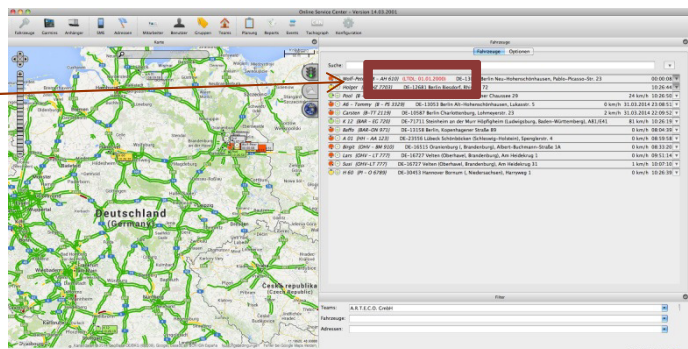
Online Service Center - Version 14.05.2001

Fahrzeuge Garmins Anhänger SMS Adressen Mitarbeiter Benutzer Gruppen Touren Planung Reports Events Tachograph Konfiguration

Karte

Fahrzeuge

Fahrzeuge Optionen

Suche:

Wolf-Peter (B - AH 610) (LTOL 01.01.2008) DE-13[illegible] Berlin Neu-Hohenschönhausen, Pablo-Picasso-Str. 23 00:00:08
Holger (B - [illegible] 7703) DE-12681 Berlin Biesdorf, B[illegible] 72 10:26:44
Pool (B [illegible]) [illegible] Chaussee 29 24 km/h 10:26:50
AB - Tommy (B - PJ 3328) DE-13053 Berlin Alt-Hohenschönhausen, Lukasstr. 5 0 km/h 31.03.2014 23:08:51
Carsten (B - TT 2119) DE-10587 Berlin Charlottenburg, Lohmeyerstr. 23 0 km/h 31.03.2014 22:09:52
K 12 (BAR - EC 720) DE-71711 Steinheim an der Murr Höpfigheim (Ludwigsburg, Baden-Württemberg), A81/E41 81 km/h 10:26:19
Beffo (BAR - DN 971) DE-13158 Berlin, Kopenhagener Straße 89 0 km/h 08:04:30
A 01 (HH - AA 123) DE-23556 Lübeck Schönböcken (Schleswig-Holstein), Spenglerstr. 4 0 km/h 08:59:58
Birgit (OHV - BM 910) DE-16515 Oranienburg (, Brandenburg), Albert-Buchmann-Straße 3A 0 km/h 08:33:20
Lars (OHV - LT 777) DE-16727 Velten (Oberhavel, Brandenburg), Am Heidekrug 1 0 km/h 09:51:14
Susi (OHV - LT 777) DE-16727 Velten (Oberhavel, Brandenburg), Am Heidekrug 31 1 km/h 10:07:10
H 60 (H - O 6789) DE-30453 Hannover Bornum (, Niedersachsen), Harryweg 1 0 km/h 10:26:39

Deutschland (Germany)

Česká republika (Czech Republic)

Filter

Teams: A.R.T.E.C.O. GmbH
Fahrzeuge:
Adressen: